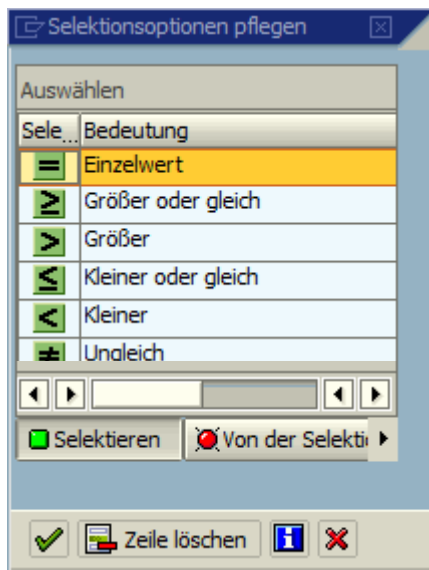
Selektionsoptionen pflegen

Auswählen

| Sele... | Bedeutung |
|---|---|
| = | Einzelwert |
| ≥ | Größer oder gleich |
| > | Größer |
| ≤ | Kleiner oder gleich |
| < | Kleiner |
| ≠ | Ungleich |

Selektieren
Von der Selekti

Zeile löschen